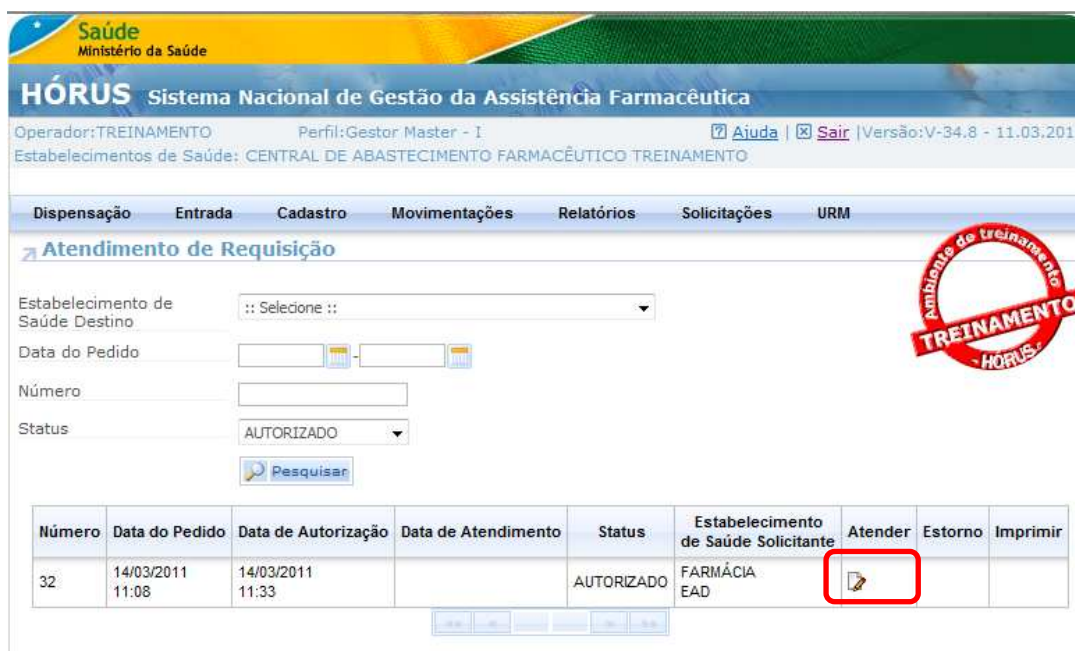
Saúde
Ministério da Saúde

HÓRUS Sistema Nacional de Gestão da Assistência Farmacêutica

Operador:TREINAMENTO Perfil:Gestor Master - I Ajuda | Sair |Versão:V-34.8 - 11.03.201
Estabelecimentos de Saúde: CENTRAL DE ABASTECIMENTO FARMACÊUTICO TREINAMENTO

Dispensação Entrada Cadastro Movimentações Relatórios Solicitações URM

Atendimento de Requisição

Ambiente de treinamento TREINAMENTO HÓRUS

Estabelecimento de Saúde Destino :: Selecione ::

Data do Pedido -

Número

Status AUTORIZADO

Pesquisar

| Número | Data do Pedido | Data de Autorização | Data de Atendimento | Status | Estabelecimento de Saúde Solicitante | Atender | Estorno | Imprimir |
|---|---|---|---|---|---|---|---|---|
| 32 | 14/03/2011 11:08 | 14/03/2011 11:33 | | AUTORIZADO | FARMÁCIA EAD | | | |